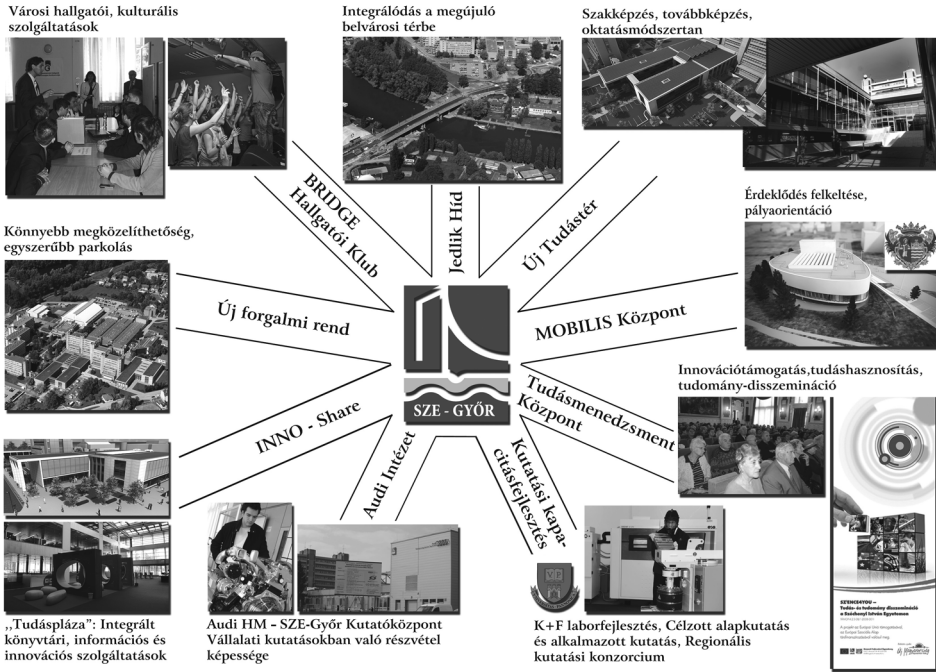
Városi hallgatói, kulturális szolgáltatások

Integrálódás a megújuló belvárosi térbe

Szakképzés, továbbképzés, oktatásmódszertan

BRIDGE Hallgatói Klub

Jedlik Híd

Új Tudástér

Érdeklődés felkeltése, pályaorientáció

Könnyebb megközelíthetőség, egyszerűbb parkolás

Új forgalmi rend

MOBILIS Központ

SZE - GYŐR

Innovációtámogatás,tudáshasznosítás, tudomány-disszemináció

Tudásmenedzsment Központ

INNO - Share

Audi Intézet

Kutatási kapacitásfejlesztés

„Tudáspláza": Integrált könyvtári, információs és innovációs szolgáltatások

Audi HM – SZE-Győr Kutatóközpont Vállalati kutatásokban való részvétel képessége

K+F laborfejlesztés, Célzott alapkutatás és alkalmazott kutatás, Regionális kutatási konzorcium

SZE*SCI4YOU – Tudás- és tudomány disszemináció a Széchenyi István Egyetemen

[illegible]